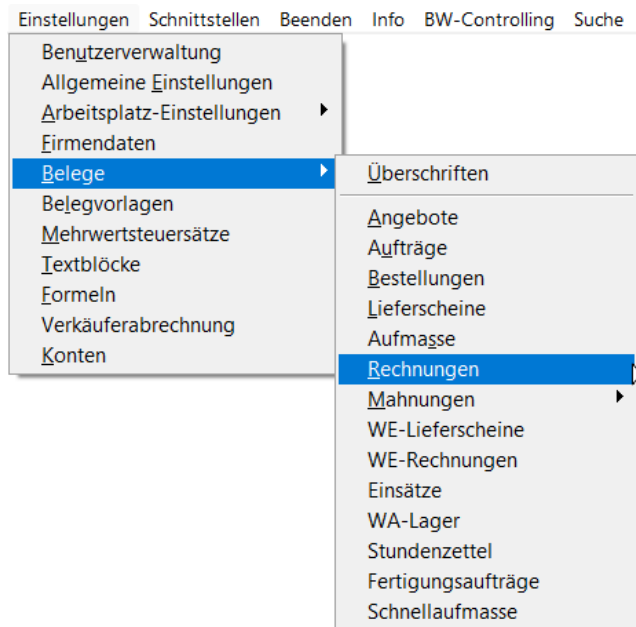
Einstellungen Schnittstellen Beenden Info BW-Controlling Suche

Benutzerverwaltung
Allgemeine Einstellungen
Arbeitsplatz-Einstellungen
Firmendaten
Belege
Belegvorlagen
Mehrwertsteuersätze
Textblöcke
Formeln
Verkäuferabrechnung
Konten

Überschriften
Angebote
Aufträge
Bestellungen
Lieferscheine
Aufmasse
Rechnungen
Mahnungen
WE-Lieferscheine
WE-Rechnungen
Einsätze
WA-Lager
Stundenzettel
Fertigungsaufträge
Schnellaufmasse